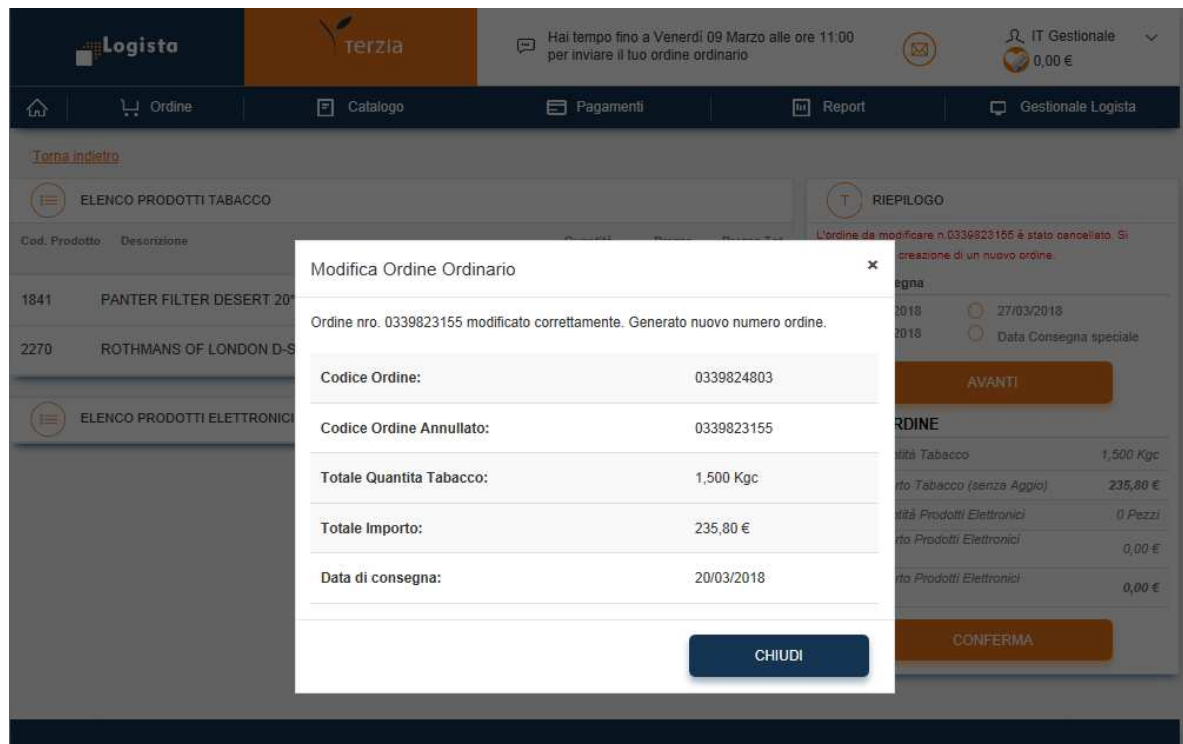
Logista

Terzia

Hai tempo fino a Venerdì 09 Marzo alle ore 11:00 per inviare il tuo ordine ordinario

IT Gestionale
0,00 €

Ordine | Catalogo | Pagamenti | Report | Gestionale Logista

Torna indietro

ELENCO PRODOTTI TABACCO

Cod. Prodotto Descrizione

1841 PANTER FILTER DESERT 20

2270 ROTHMANS OF LONDON D-S

ELENCO PRODOTTI ELETTRONICI

RIEPILOGO

L'ordine da modificare n.0339823155 è stato cancellato. Si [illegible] creazione di un nuovo ordine.

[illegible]egna

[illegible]2018 27/03/2018

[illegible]2018 Data Consegna speciale

AVANTI

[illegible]RDINE

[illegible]tità Tabacco 1,500 Kgc

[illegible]rto Tabacco (senza Aggio) 235,80 €

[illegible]tità Prodotti Elettronici 0 Pezzi

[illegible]rto Prodotti Elettronici 0,00 €

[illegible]rto Prodotti Elettronici 0,00 €

CONFERMA

Modifica Ordine Ordinario ×

Ordine nro. 0339823155 modificato correttamente. Generato nuovo numero ordine.

| | |
|---|---|
| Codice Ordine: | 0339824803 |
| Codice Ordine Annullato: | 0339823155 |
| Totale Quantita Tabacco: | 1,500 Kgc |
| Totale Importo: | 235,80 € |
| Data di consegna: | 20/03/2018 |

CHIUDI